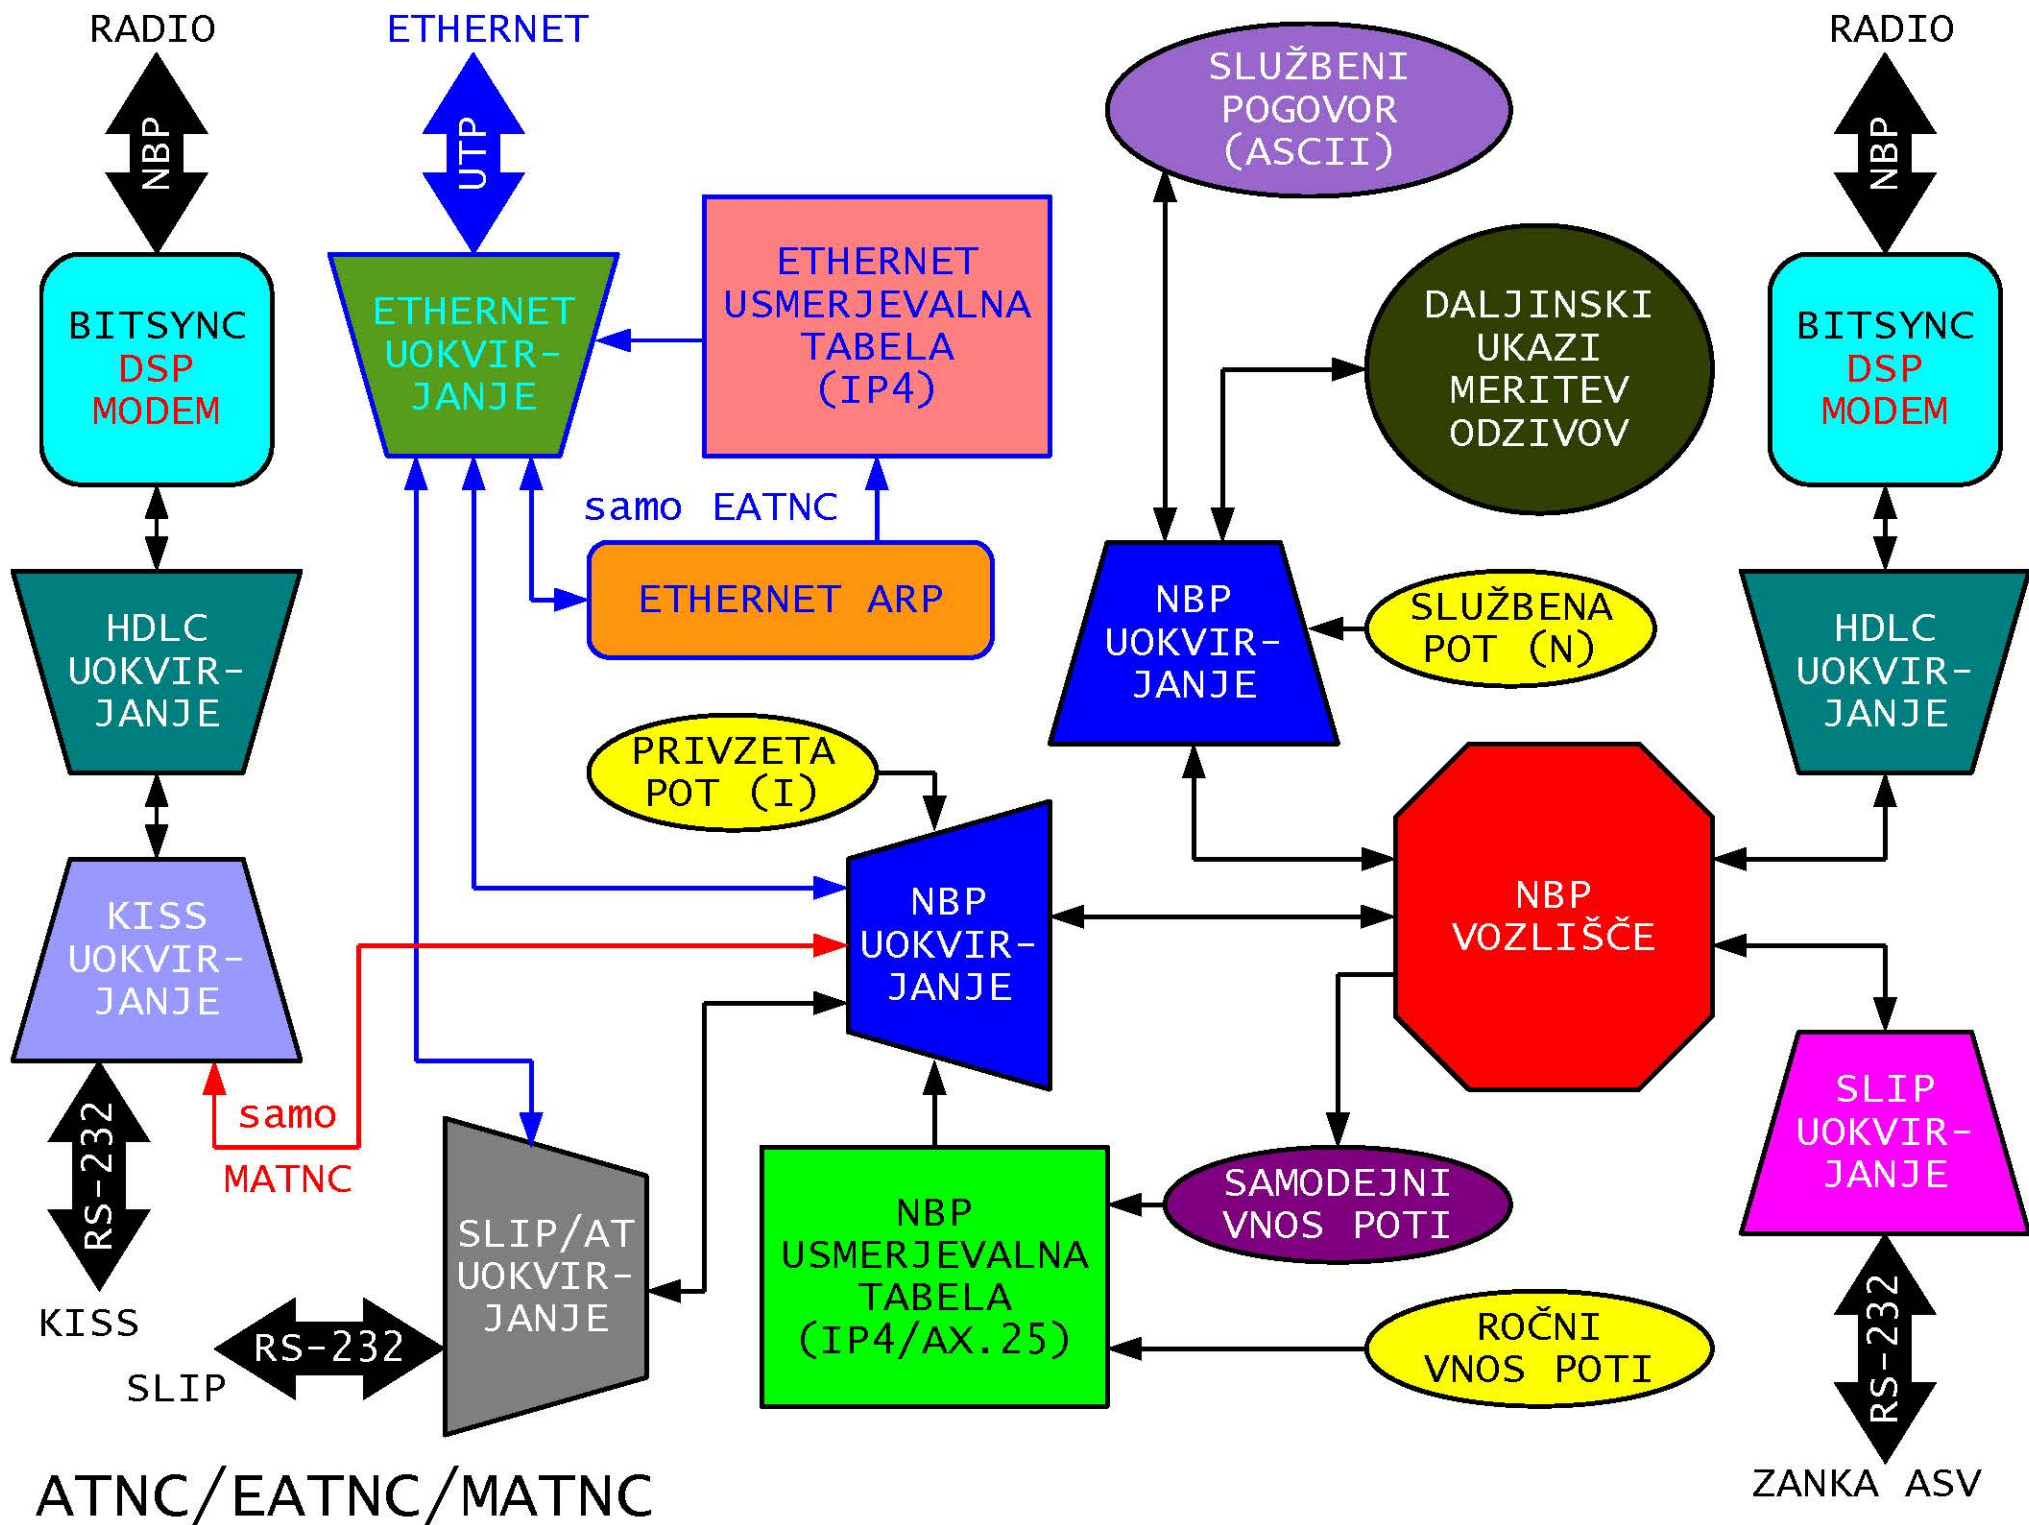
RADIO

NBP

ETHERNET

UTP

SLUŽBENI POGOVOR (ASCII)

RADIO

NBP

BITSYNC DSP MODEM

ETHERNET UOKVIR-JANJE

ETHERNET USMERJEVALNA TABELA (IP4)

DALJINSKI UKAZI MERITEV ODZIVOV

BITSYNC DSP MODEM

samo EATNC

ETHERNET ARP

HDLC UOKVIR-JANJE

NBP UOKVIR-JANJE

SLUŽBENA POT (N)

HDLC UOKVIR-JANJE

PRIVZETA POT (I)

KISS UOKVIR-JANJE

NBP UOKVIR-JANJE

NBP VOZLIŠČE

RS-232

samo

MATNC

SLIP/AT UOKVIR-JANJE

NBP USMERJEVALNA TABELA (IP4/AX.25)

SAMODEJNI VNOS POTI

SLIP UOKVIR-JANJE

KISS

RS-232

SLIP

ROČNI VNOS POTI

RS-232

ATNC/EATNC/MATNC

ZANKA ASV